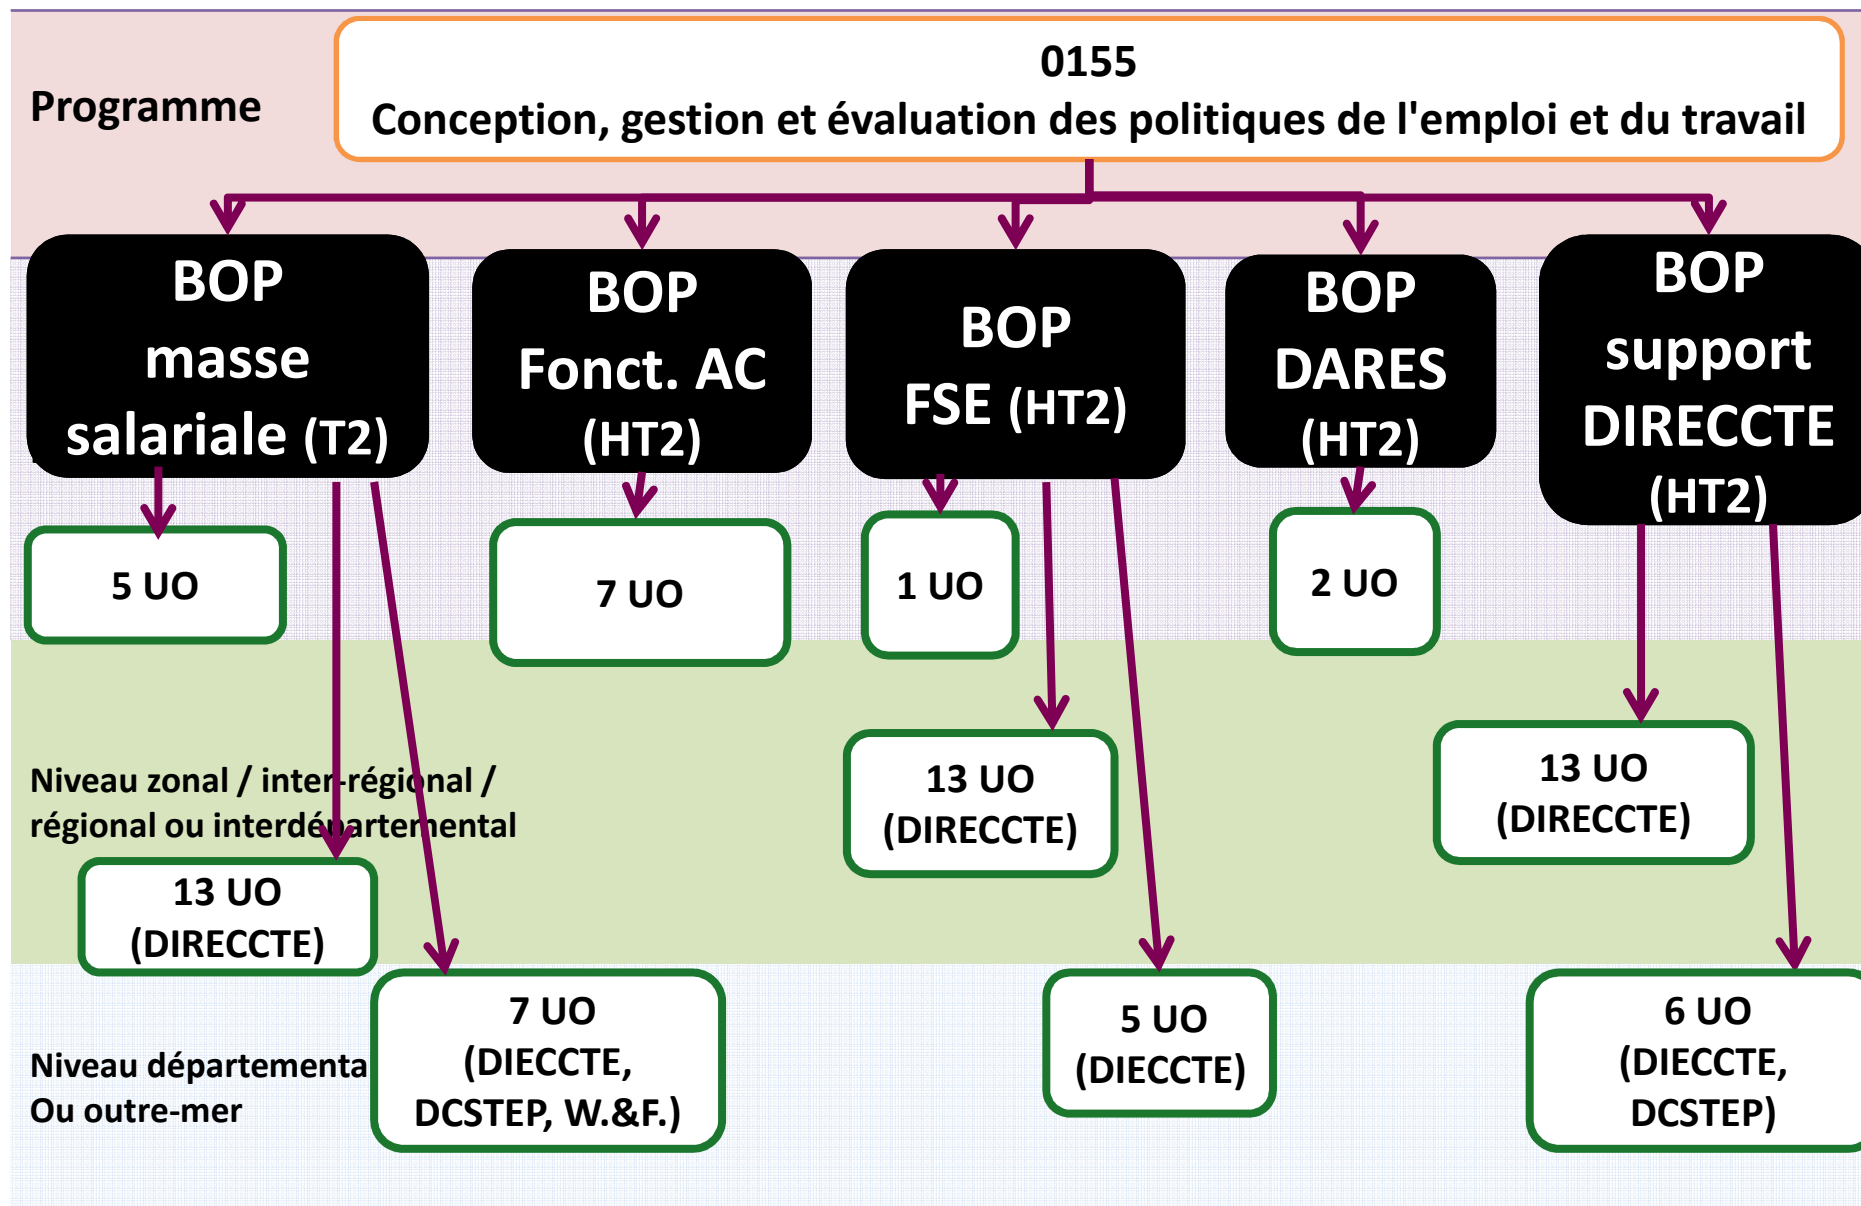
Programme

0155
Conception, gestion et évaluation des politiques de l'emploi et du travail

BOP masse salariale (T2)

BOP Fonct. AC (HT2)

BOP FSE (HT2)

BOP DARES (HT2)

BOP support DIRECCTE (HT2)

5 UO

7 UO

1 UO

2 UO

Niveau zonal / inter-régional / régional ou interdépartemental

13 UO (DIRECCTE)

13 UO (DIRECCTE)

13 UO (DIRECCTE)

Niveau départementa
Ou outre-mer

7 UO (DIECCTE, DCSTEP, W.&F.)

5 UO (DIECCTE)

6 UO (DIECCTE, DCSTEP)